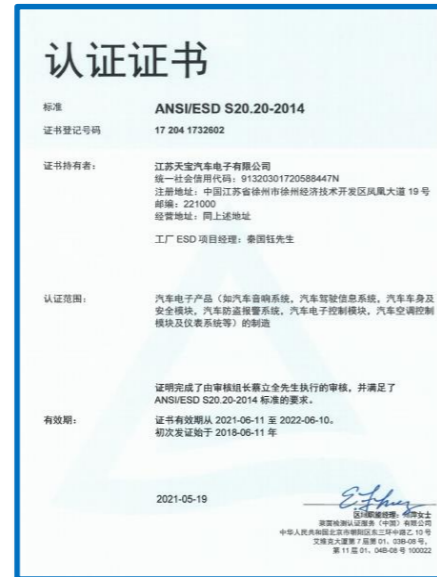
认证证书

标准 ANSI/ESD S20.20-2014

证书登记号码 17 204 1732602

证书持有者： 江苏天宝汽车电子有限公司
统一社会信用代码：91320301720588447N
注册地址：中国江苏省徐州市徐州经济技术开发区凤凰大道 19 号
邮编：221000
经营地址：同上述地址

工厂 ESD 项目经理：秦国钰先生

认证范围： 汽车电子产品（如汽车音响系统，汽车智驾信息系统，汽车车身及安全模块，汽车防盗报警系统，汽车电子控制模块，汽车空调控制模块及仪表系统等）的制造

证明完成了由审核组长蔡立全先生执行的审核，并满足了 ANSI/ESD S20.20-2014 标准的要求。

有效期： 证书有效期从 2021-06-11 至 2022-06-10。
初次发证始于 2018-06-11 年

2021-05-19

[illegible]
区域管理经理：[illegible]女士
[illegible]检测认证服务（中国）有限公司
中华人民共和国北京市朝阳区东三环中路乙 10 号
艾维克大厦第 7 层第 01、03B-08 号，
第 11 层 01、04B-08 号 100022